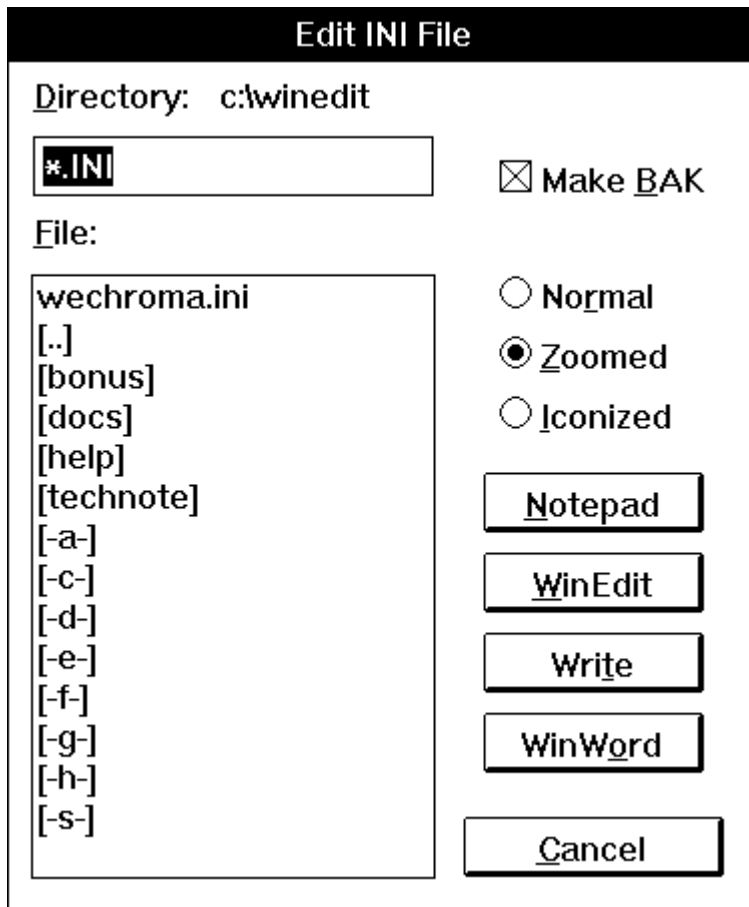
Edit INI File

Directory: c:\winedit

*.INI

Make BAK

File:

wechroma.ini
[..]
[bonus]
[docs]
[help]
[technote]
[-a-]
[-c-]
[-d-]
[-e-]
[-f-]
[-g-]
[-h-]
[-s-]

Normal

Zoomed

Iconized

Notepad

WinEdit

Write

WinWord

Cancel